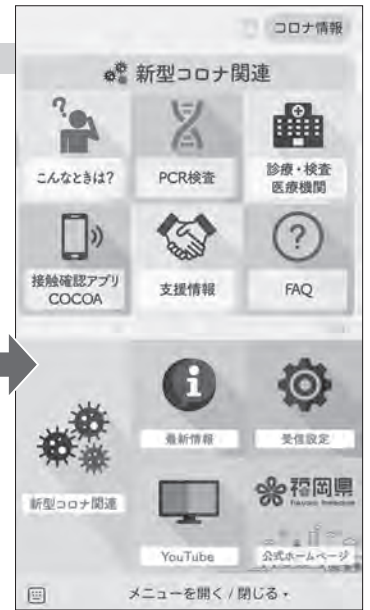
コロナ情報

新型コロナ関連

こんなときは?

PCR検査

診療・検査
医療機関

接触確認アプリ
COCOA

支援情報

FAQ

最新情報

受信設定

新型コロナ関連

福岡県
Fukuoka Prefecture

YouTube

公式ホームページ

メニューを開く / 閉じる